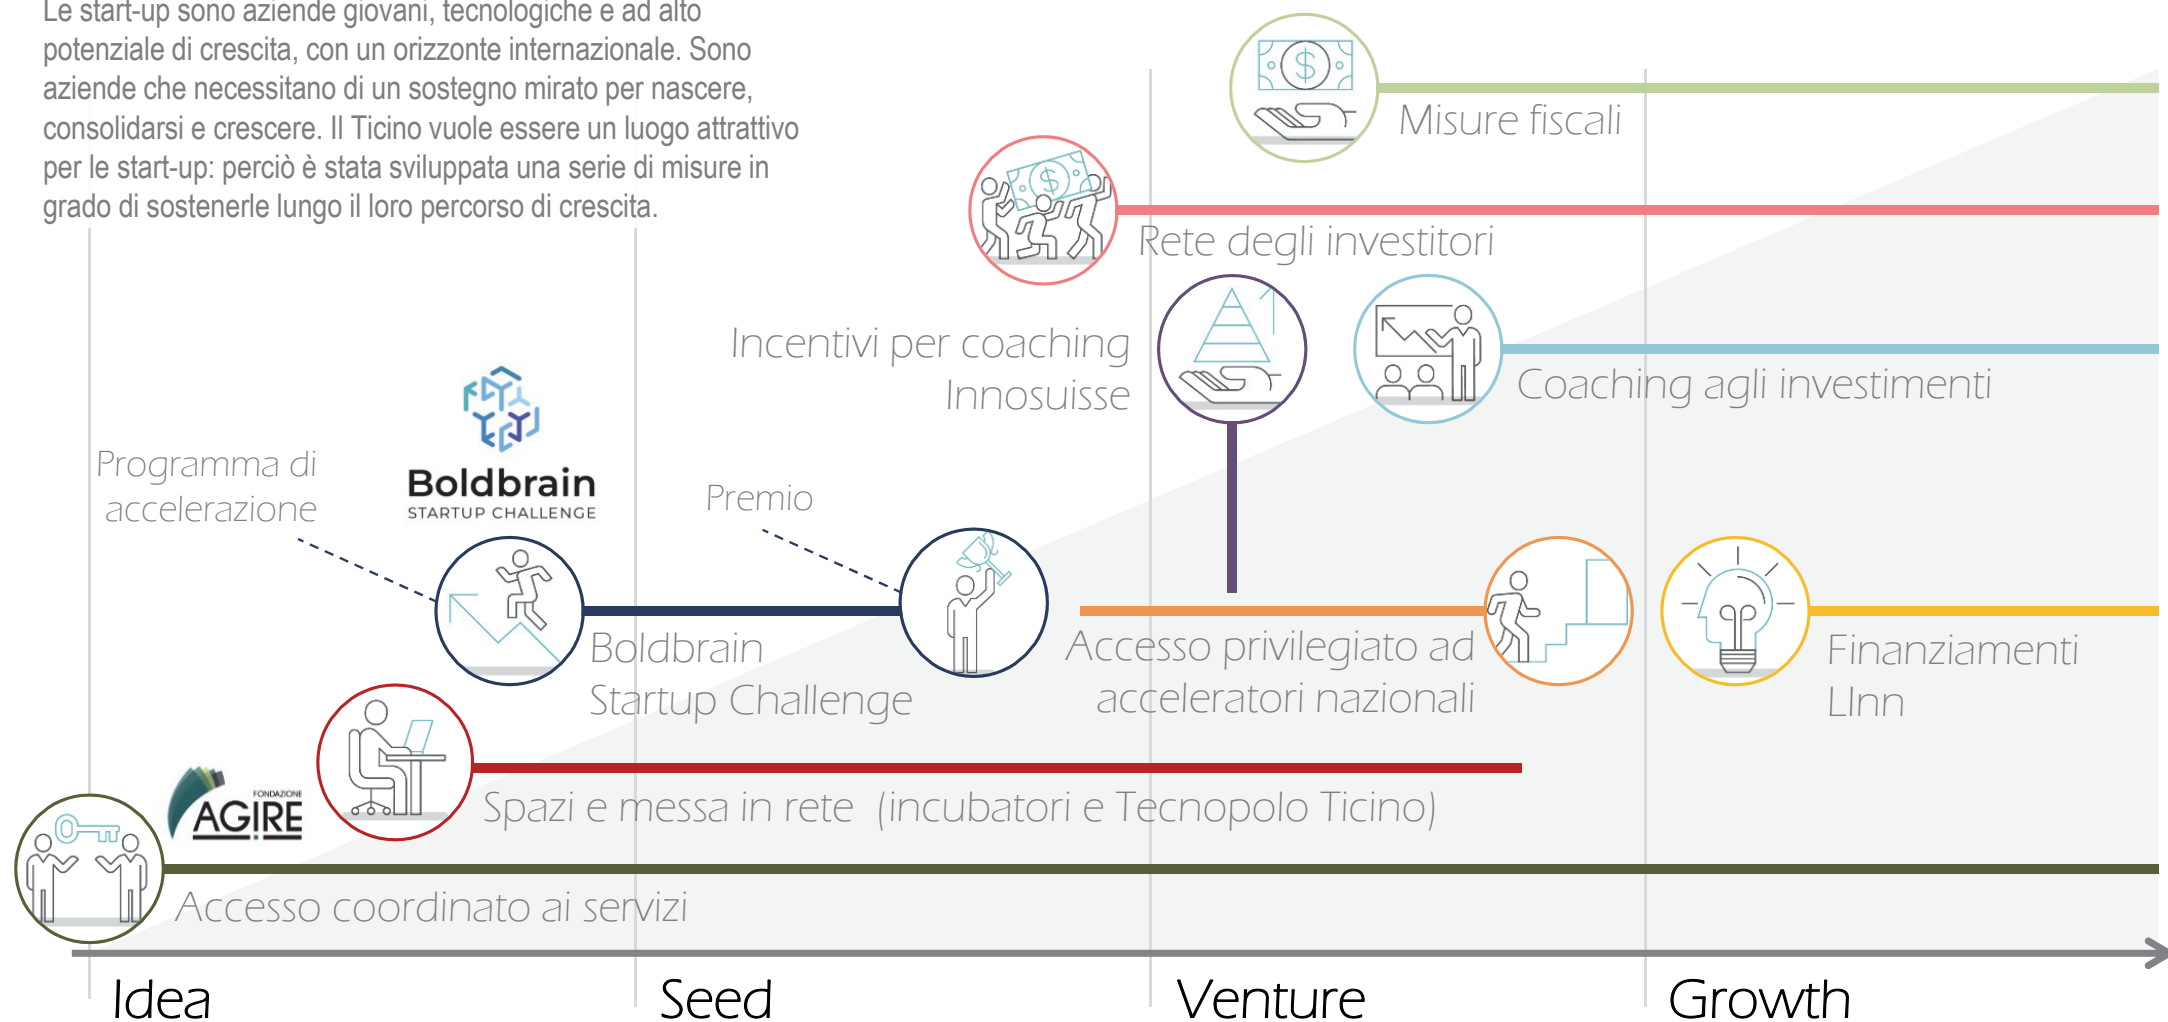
Le start-up sono aziende giovani, tecnologiche e ad alto potenziale di crescita, con un orizzonte internazionale. Sono aziende che necessitano di un sostegno mirato per nascere, consolidarsi e crescere. Il Ticino vuole essere un luogo attrattivo per le start-up: perciò è stata sviluppata una serie di misure in grado di sostenerle lungo il loro percorso di crescita.

Misure fiscali

Rete degli investitori

Incentivi per coaching Innosuisse

Coaching agli investimenti

Programma di accelerazione

Boldbrain
STARTUP CHALLENGE

Premio

Boldbrain Startup Challenge

Accesso privilegiato ad acceleratori nazionali

Finanziamenti LInn

FONDAZIONE AGIRE

Spazi e messa in rete (incubatori e Tecnopolo Ticino)

Accesso coordinato ai servizi

Idea

Seed

Venture

Growth